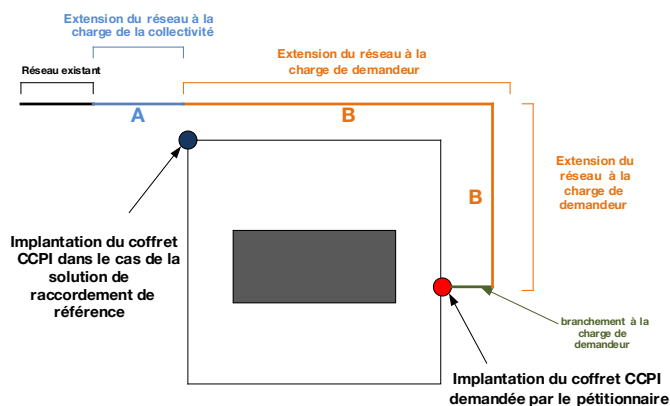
Extension du réseau à la charge de la collectivité

Réseau existant

Extension du réseau à la charge de demandeur

A

B

Extension du réseau à la charge de demandeur

B

Implantation du coffret CCPI dans le cas de la solution de raccordement de référence

branchement à la charge de demandeur

Implantation du coffret CCPI demandée par le pétitionnaire